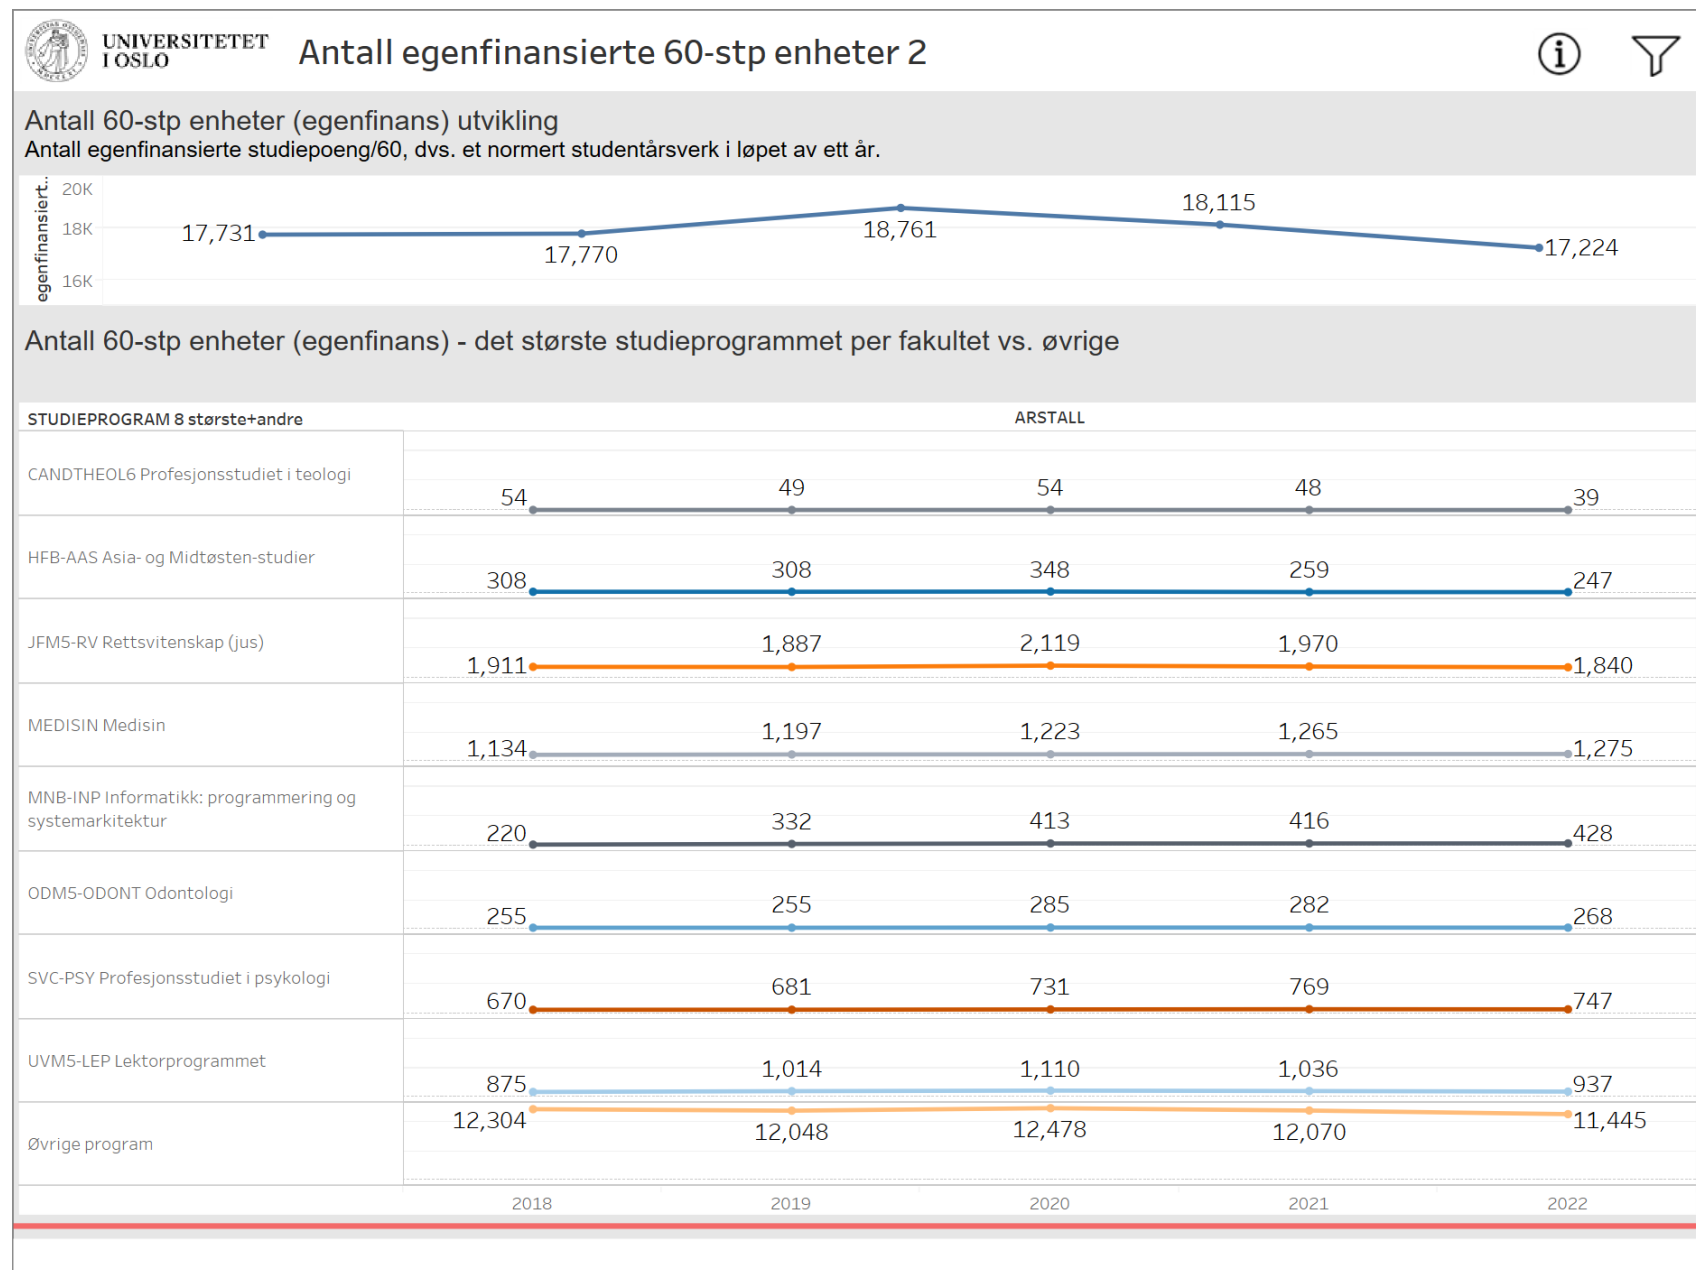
UNIVERSITETET I OSLO

Antall egenfinansierte 60-stp enheter 2

Antall 60-stp enheter (egenfinans) utvikling
Antall egenfinansierte studiepoeng/60, dvs. et normert studentårsverk i løpet av ett år.

egenfinansiert..
20K
18K
16K
17,731
17,770
18,761
18,115
17,224

Antall 60-stp enheter (egenfinans) - det største studieprogrammet per fakultet vs. øvrige

STUDIEPROGRAM 8 største+andre
ARSTALL

CANDTHEOL6 Profesjonsstudiet i teologi
54 49 54 48 39

HFB-AAS Asia- og Midtøsten-studier
308 308 348 259 247

JFM5-RV Rettsvitenskap (jus)
1,911 1,887 2,119 1,970 1,840

MEDISIN Medisin
1,134 1,197 1,223 1,265 1,275

MNB-INP Informatikk: programmering og systemarkitektur
220 332 413 416 428

ODM5-ODONT Odontologi
255 255 285 282 268

SVC-PSY Profesjonsstudiet i psykologi
670 681 731 769 747

UVM5-LEP Lektorprogrammet
875 1,014 1,110 1,036 937

Øvrige program
12,304 12,048 12,478 12,070 11,445

2018 2019 2020 2021 2022